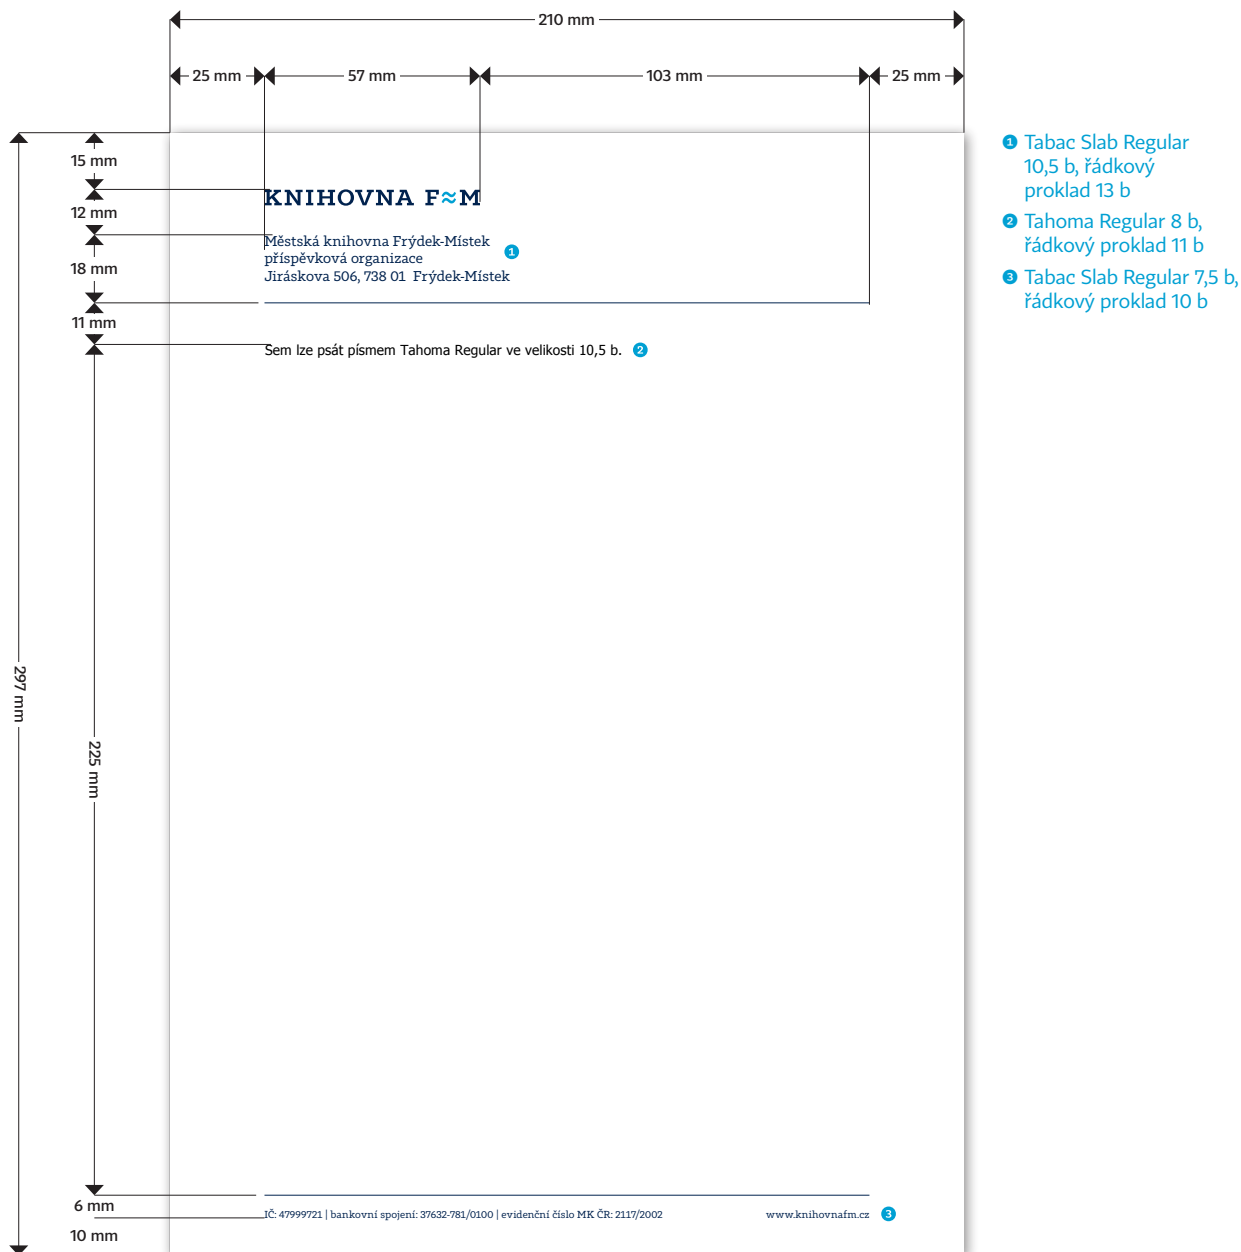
210 mm

25 mm 57 mm 103 mm 25 mm

15 mm
12 mm
18 mm
11 mm

KNIHOVNA F≈M

Městská knihovna Frýdek-Místek
příspěvková organizace
Jiráskova 506, 738 01 Frýdek-Místek 1

Sem lze psát písmem Tahoma Regular ve velikosti 10,5 b. 2

297 mm

225 mm

6 mm
10 mm

IČ: 47999721 | bankovní spojení: 37632-781/0100 | evidenční číslo MK ČR: 2117/2002 www.knihovnafm.cz 3

1 Tabac Slab Regular 10,5 b, řádkový proklad 13 b

2 Tahoma Regular 8 b, řádkový proklad 11 b

3 Tabac Slab Regular 7,5 b, řádkový proklad 10 b